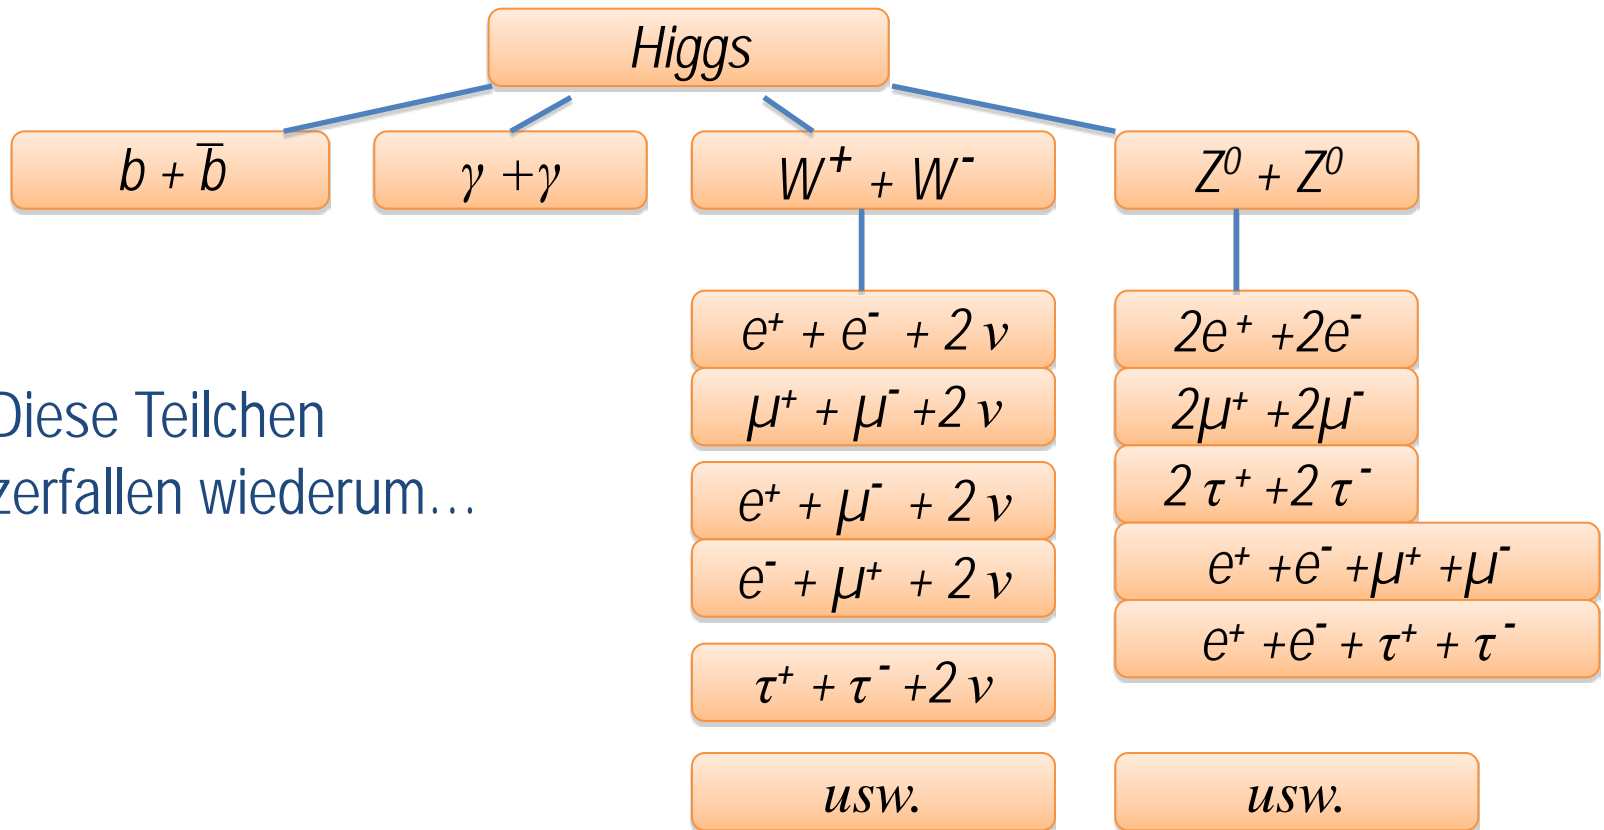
Higgs

$b + \bar{b}$

$\gamma + \gamma$

$W^+ + W^-$

$Z^0 + Z^0$

Diese Teilchen zerfallen wiederum…

$e^+ + e^- + 2\nu$

$\mu^+ + \mu^- + 2\nu$

$e^+ + \mu^- + 2\nu$

$e^- + \mu^+ + 2\nu$

$\tau^+ + \tau^- + 2\nu$

usw.

$2e^+ + 2e^-$

$2\mu^+ + 2\mu^-$

$2\tau^+ + 2\tau^-$

$e^+ + e^- + \mu^+ + \mu^-$

$e^+ + e^- + \tau^+ + \tau^-$

usw.